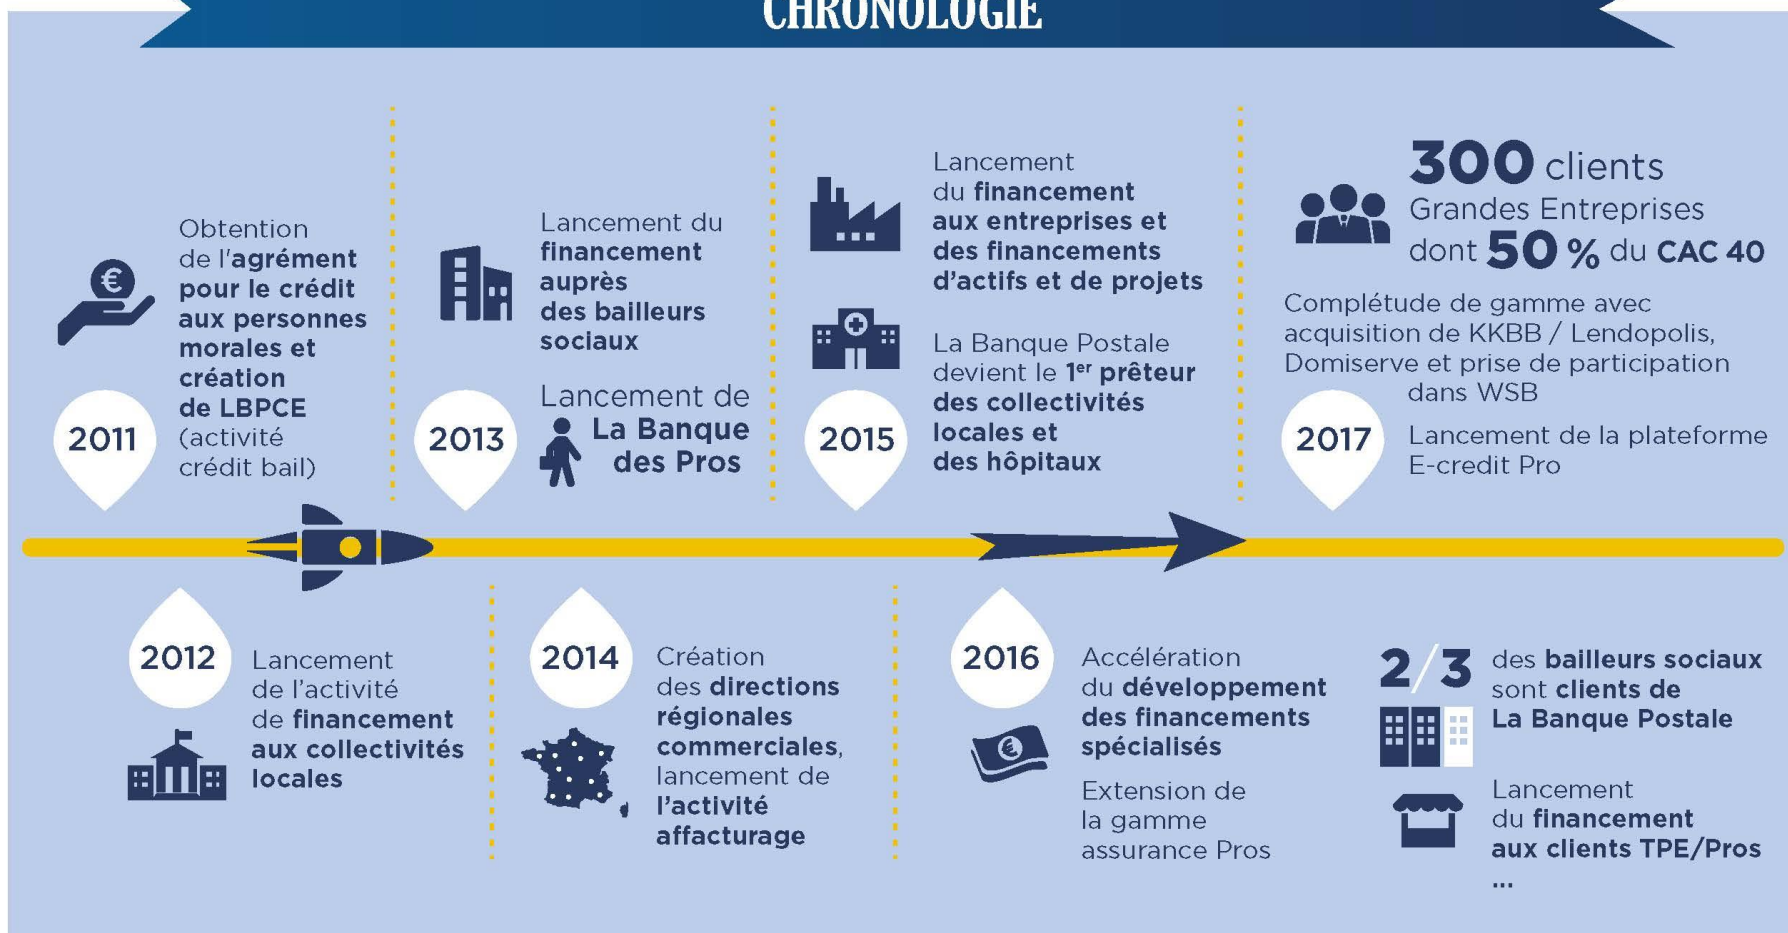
CHRONOLOGIE

2011

Obtention de l'agrément pour le crédit aux personnes morales et création de LBPCE (activité crédit bail)

2013

Lancement du financement auprès des bailleurs sociaux

Lancement de La Banque des Pros

2015

Lancement du financement aux entreprises et des financements d'actifs et de projets

La Banque Postale devient le 1$^{er}$ prêteur des collectivités locales et des hôpitaux

2017

300 clients Grandes Entreprises dont 50 % du CAC 40

Complétude de gamme avec acquisition de KKBB / Lendopolis, Domiserve et prise de participation dans WSB

Lancement de la plateforme E-credit Pro

2012

Lancement de l'activité de financement aux collectivités locales

2014

Création des directions régionales commerciales, lancement de l'activité affacturage

2016

Accélération du développement des financements spécialisés

Extension de la gamme assurance Pros

2/3 des bailleurs sociaux sont clients de La Banque Postale

Lancement du financement aux clients TPE/Pros
...